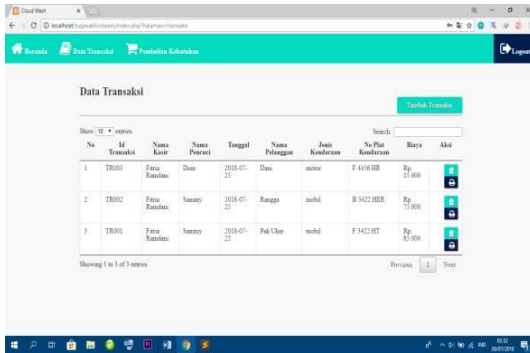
Cloud Wash

localhost/tugasakhirkasir/index.php?halaman=transaksi

Beranda Data Transaksi Pembelian Kebutuhan Logout

Data Transaksi

Tambah Transaksi

Show 10 entries

Search:

| No | Id Transaksi | Nama Kasir | Nama Pencuci | Tanggal | Nama Pelanggan | Jenis Kendaraan | No Plat Kendaraan | Biaya | Aksi |
|---|---|---|---|---|---|---|---|---|---|
| 1 | TR003 | Fitria Ramdani | Dion | 2018-07-25 | Dani | motor | F 4456 HR | Rp. 15.000 | |
| 2 | TR002 | Fitria Ramdani | Sammy | 2018-07-25 | Rangga | mobil | B 3422 HER | Rp. 75.000 | |
| 3 | TR001 | Fitria Ramdani | Sammy | 2018-07-25 | Pak Ukar | mobil | F 3422 HT | Rp. 85.000 | |

Showing 1 to 3 of 3 entries

Previous 1 Next

03:32
26/07/2018